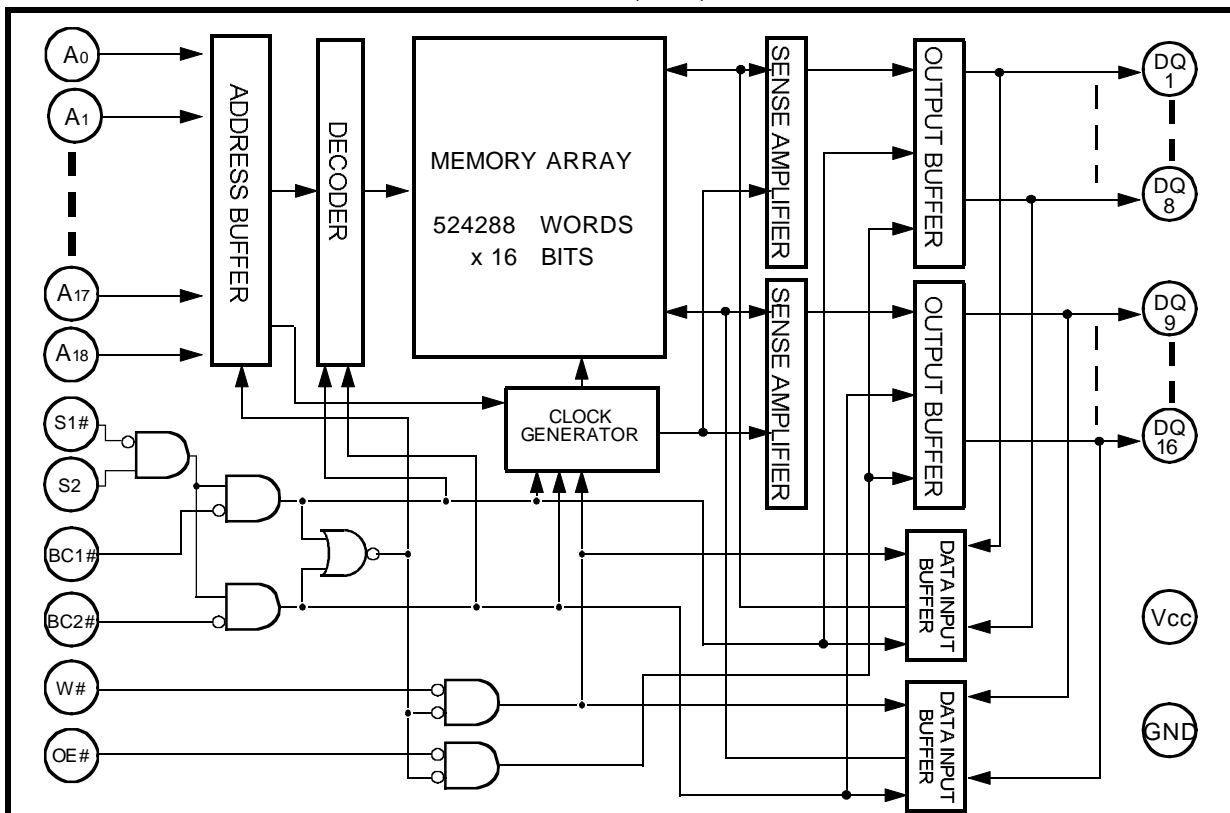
$A_0$
$A_1$
$A_{17}$
$A_{18}$
ADDRESS BUFFER
DECODER
MEMORY ARRAY

524288 WORDS
x 16 BITS
SENSE AMPLIFIER
SENSE AMPLIFIER
OUTPUT BUFFER
OUTPUT BUFFER
DQ 1
DQ 8
DQ 9
DQ 16
S1#
S2
BC1#
BC2#
W#
OE#
CLOCK GENERATOR
DATA INPUT BUFFER
DATA INPUT BUFFER
Vcc
GND